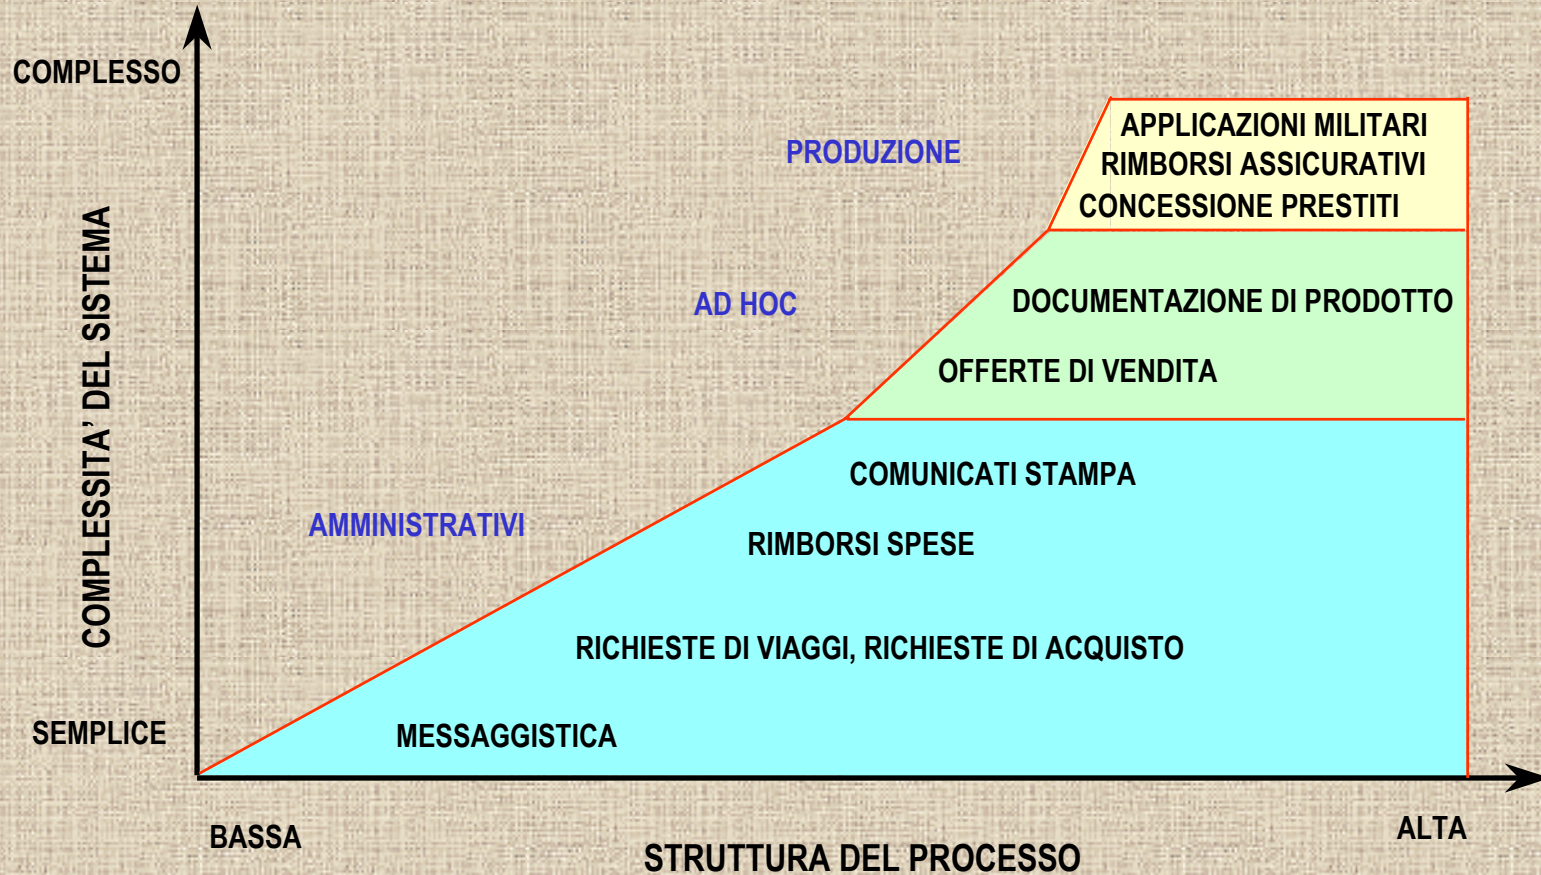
COMPLESSO

COMPLESSITA' DEL SISTEMA

SEMPLICE

PRODUZIONE

APPLICAZIONI MILITARI
RIMBORSI ASSICURATIVI
CONCESSIONE PRESTITI

AD HOC

DOCUMENTAZIONE DI PRODOTTO

OFFERTE DI VENDITA

COMUNICATI STAMPA

AMMINISTRATIVI

RIMBORSI SPESE

RICHIESTE DI VIAGGI, RICHIESTE DI ACQUISTO

MESSAGGISTICA

BASSA

ALTA

STRUTTURA DEL PROCESSO